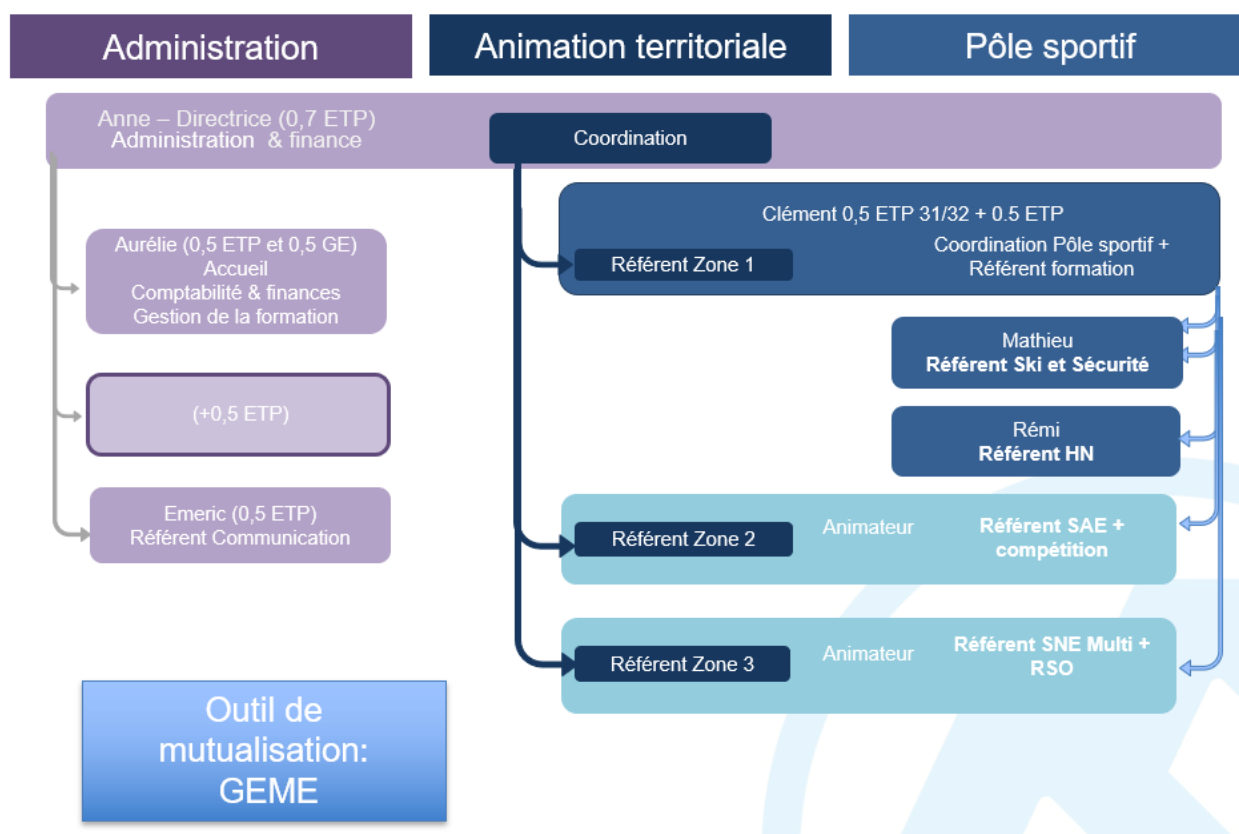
Administration

Animation territoriale

Pôle sportif

Anne – Directrice (0,7 ETP)
Administration & finance

Coordination

Clément 0,5 ETP 31/32 + 0.5 ETP

Référent Zone 1

Coordination Pôle sportif + Référent formation

Aurélie (0,5 ETP et 0,5 GE)
Accueil
Comptabilité & finances
Gestion de la formation

Mathieu
Référent Ski et Sécurité

(+0,5 ETP)

Rémi
Référent HN

Emeric (0,5 ETP)
Référent Communication

Référent Zone 2

Animateur

Référent SAE + compétition

Référent Zone 3

Animateur

Référent SNE Multi + RSO

Outil de mutualisation: GEME